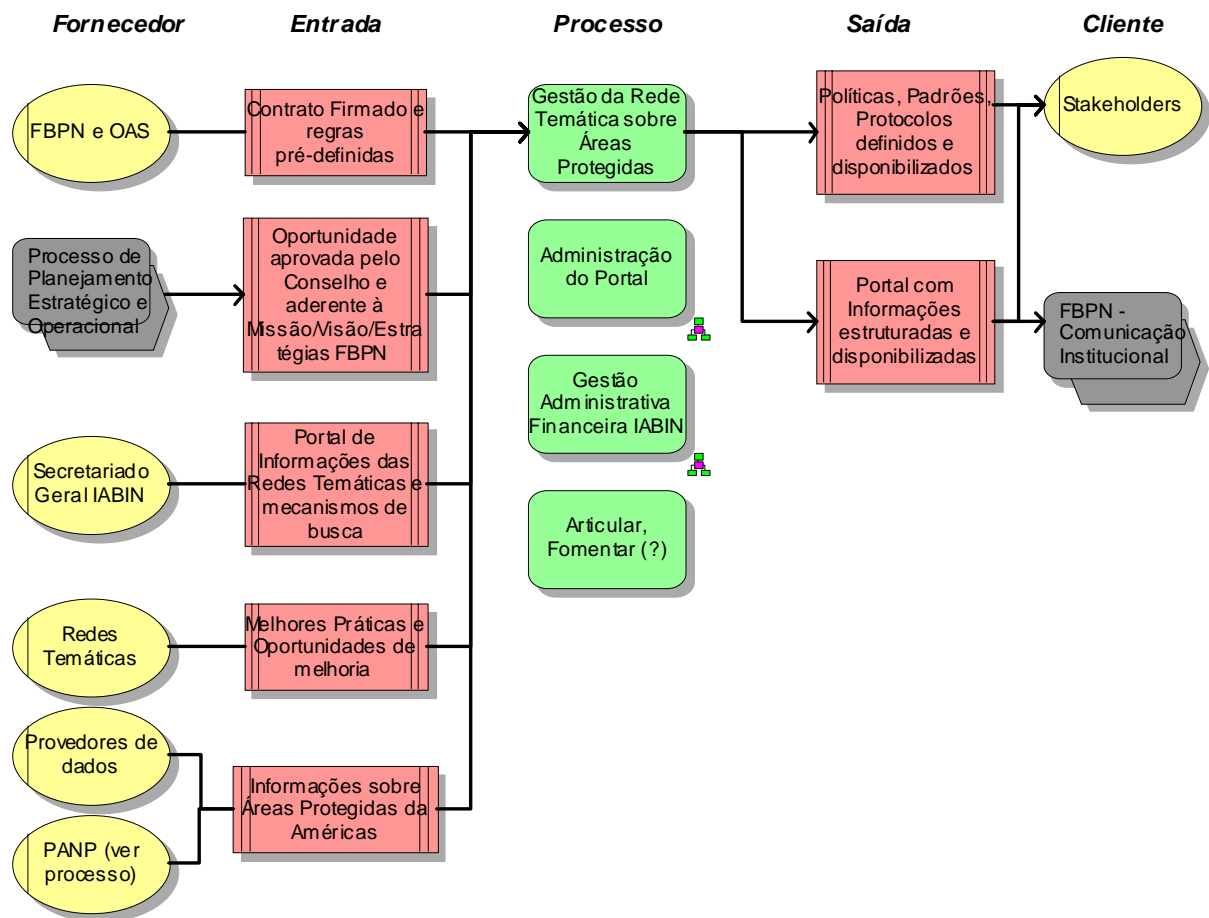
Fornecedor

Entrada

Processo

Saída

Cliente

FBPN e OAS

Contrato Firmado e regras pré-definidas

Gestão da Rede Temática sobre Áreas Protegidas

Políticas, Padrões, Protocolos definidos e disponibilizados

Stakeholders

Processo de Planejamento Estratégico e Operacional

Oportunidade aprovada pelo Conselho e aderente à Missão/Visão/Estratégias FBPN

Administração do Portal

Portal com Informações estruturadas e disponibilizadas

FBPN - Comunicação Institucional

Gestão Administrativa Financeira IABIN

Secretariado Geral IABIN

Portal de Informações das Redes Temáticas e mecanismos de busca

Articular, Fomentar (?)

Redes Temáticas

Melhores Práticas e Oportunidades de melhoria

Provedores de dados

Informações sobre Áreas Protegidas da Américas

PANP (ver processo)